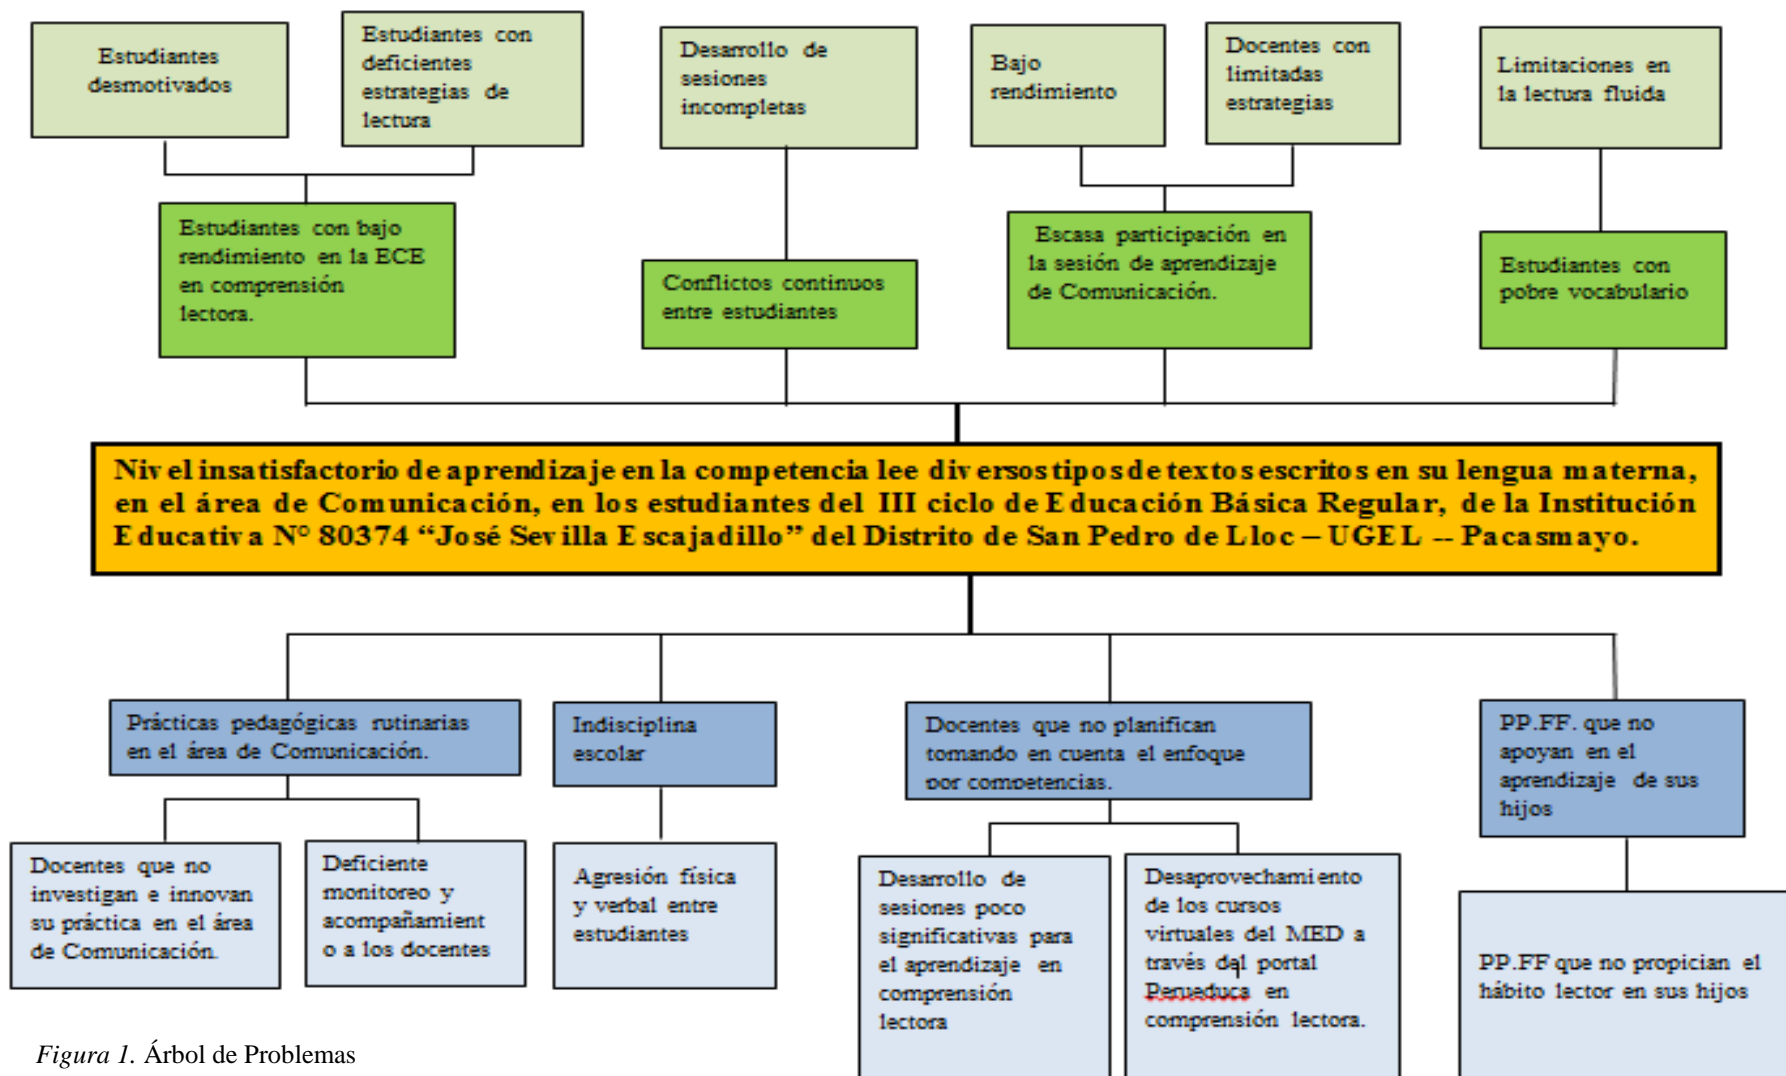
Estudiantes desmotivados

Estudiantes con deficientes estrategias de lectura

Desarrollo de sesiones incompletas

Bajo rendimiento

Docentes con limitadas estrategias

Limitaciones en la lectura fluida

Estudiantes con bajo rendimiento en la ECE en comprensión lectora.

Conflictos continuos entre estudiantes

Escasa participación en la sesión de aprendizaje de Comunicación.

Estudiantes con pobre vocabulario

Nivel insatisfactorio de aprendizaje en la competencia lee diversos tipos de textos escritos en su lengua materna, en el área de Comunicación, en los estudiantes del III ciclo de Educación Básica Regular, de la Institución Educativa N° 80374 "José Sevilla Escajadillo" del Distrito de San Pedro de Lloc – UGEL -- Pacasmayo.

Prácticas pedagógicas rutinarias en el área de Comunicación.

Indisciplina escolar

Docentes que no planifican tomando en cuenta el enfoque por competencias.

PP.FF. que no apoyan en el aprendizaje de sus hijos

Docentes que no investigan e innovan su práctica en el área de Comunicación.

Deficiente monitoreo y acompañamiento a los docentes

Agresión física y verbal entre estudiantes

Desarrollo de sesiones poco significativas para el aprendizaje en comprensión lectora

Desaprovechamiento de los cursos virtuales del MED a través del portal Perueduca en comprensión lectora.

PP.FF que no propician el hábito lector en sus hijos

Figura 1. Árbol de Problemas